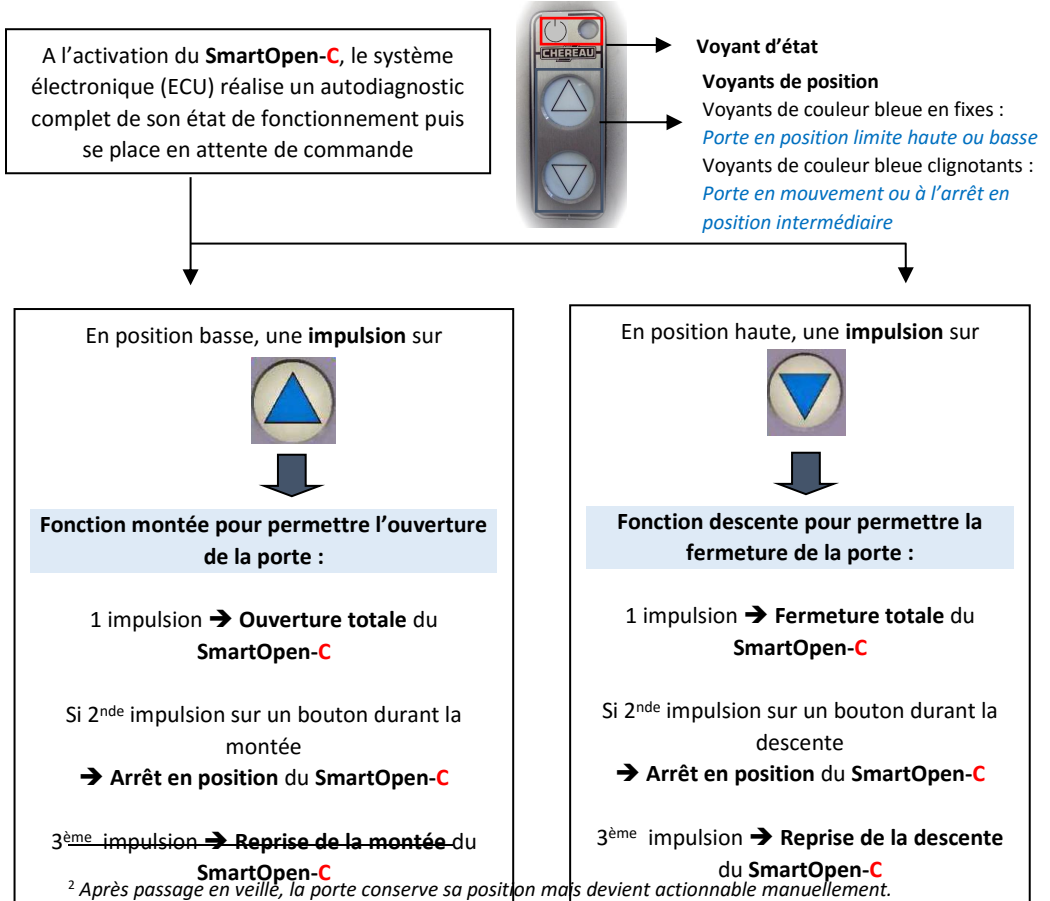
A l'activation du **SmartOpen-C**, le système électronique (ECU) réalise un autodiagnostic complet de son état de fonctionnement puis se place en attente de commande

CHEREAU

Voyant d'état

Voyants de position
Voyants de couleur bleue en fixes : *Porte en position limite haute ou basse*
Voyants de couleur bleue clignotants : *Porte en mouvement ou à l'arrêt en position intermédiaire*

En position basse, une **impulsion** sur

**Fonction montée pour permettre l'ouverture de la porte :**

1 impulsion ➔ **Ouverture totale** du **SmartOpen-C**

Si 2$^{nde}$ impulsion sur un bouton durant la montée
➔ **Arrêt en position** du **SmartOpen-C**

3$^{ème}$ impulsion ➔ **Reprise de la montée** du **SmartOpen-C**

En position haute, une **impulsion** sur

**Fonction descente pour permettre la fermeture de la porte :**

1 impulsion ➔ **Fermeture totale** du **SmartOpen-C**

Si 2$^{nde}$ impulsion sur un bouton durant la descente
➔ **Arrêt en position** du **SmartOpen-C**

3$^{ème}$ impulsion ➔ **Reprise de la descente** du **SmartOpen-C**

$^2$ *Après passage en veille, la porte conserve sa position mais devient actionnable manuellement.*